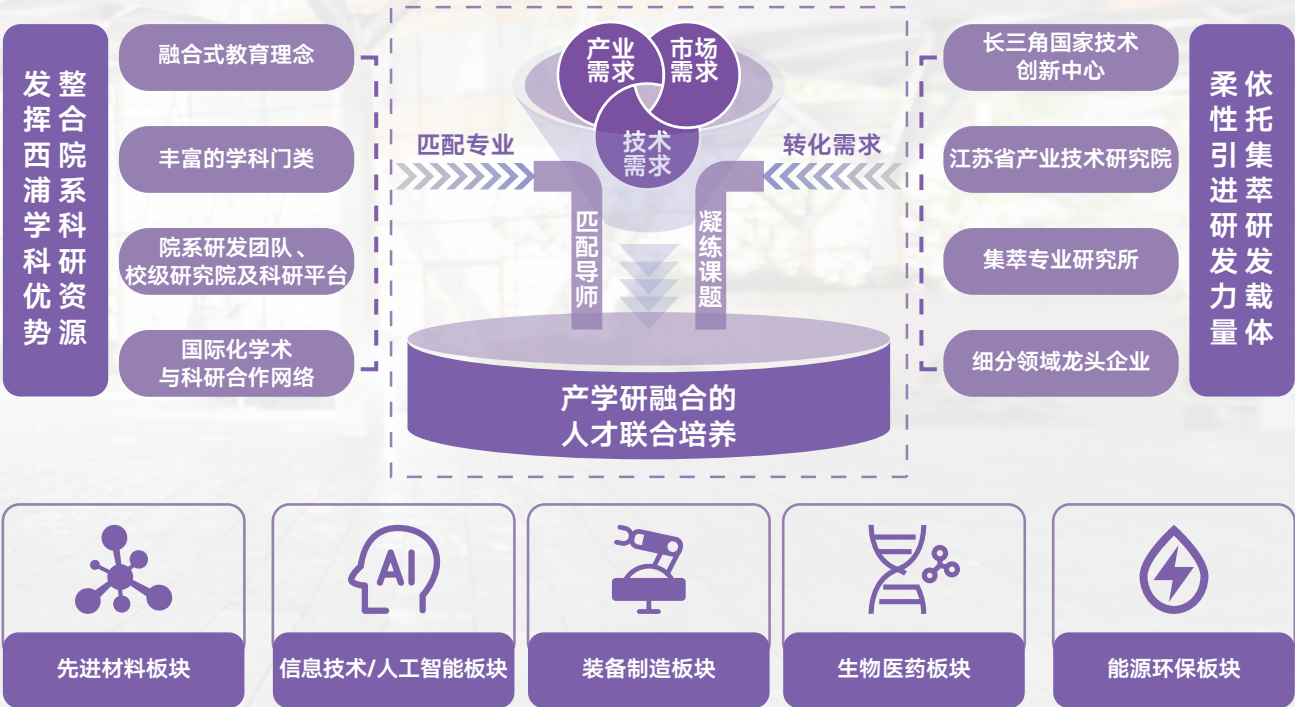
整合院系科研资源
发挥西浦学科优势

融合式教育理念

丰富的学科门类

院系研发团队、校级研究院及科研平台

国际化学术与科研合作网络

产业需求

市场需求

技术需求

匹配专业

转化需求

匹配导师

凝练课题

产学研融合的人才联合培养

长三角国家技术创新中心

江苏省产业技术研究院

集萃专业研究所

细分领域龙头企业

依托集萃研发载体
柔性引进研发力量

AI

先进材料板块

信息技术/人工智能板块

装备制造板块

生物医药板块

能源环保板块